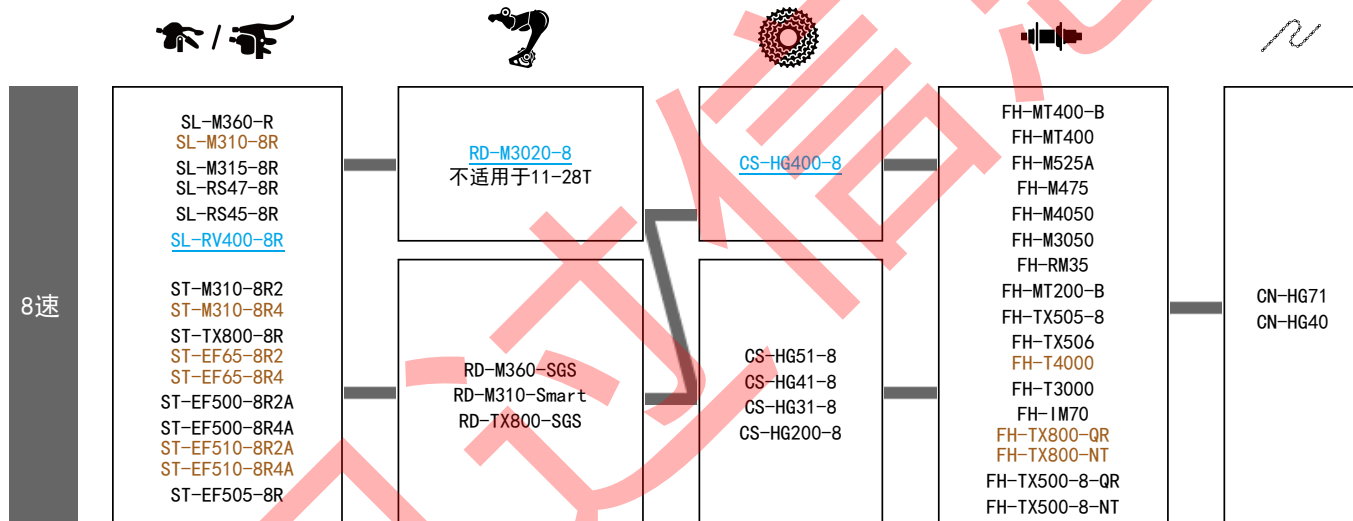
/

8速

SL-M360-R
SL-M310-8R
SL-M315-8R
SL-RS47-8R
SL-RS45-8R
SL-RV400-8R

ST-M310-8R2
ST-M310-8R4
ST-TX800-8R
ST-EF65-8R2
ST-EF65-8R4
ST-EF500-8R2A
ST-EF500-8R4A
ST-EF510-8R2A
ST-EF510-8R4A
ST-EF505-8R

RD-M3020-8
不适用于11-28T

RD-M360-SGS
RD-M310-Smart
RD-TX800-SGS

CS-HG400-8

CS-HG51-8
CS-HG41-8
CS-HG31-8
CS-HG200-8

FH-MT400-B
FH-MT400
FH-M525A
FH-M475
FH-M4050
FH-M3050
FH-RM35
FH-MT200-B
FH-TX505-8
FH-TX506
FH-T4000
FH-T3000
FH-IM70
FH-TX800-QR
FH-TX800-NT
FH-TX500-8-QR
FH-TX500-8-NT

CN-HG71
CN-HG40